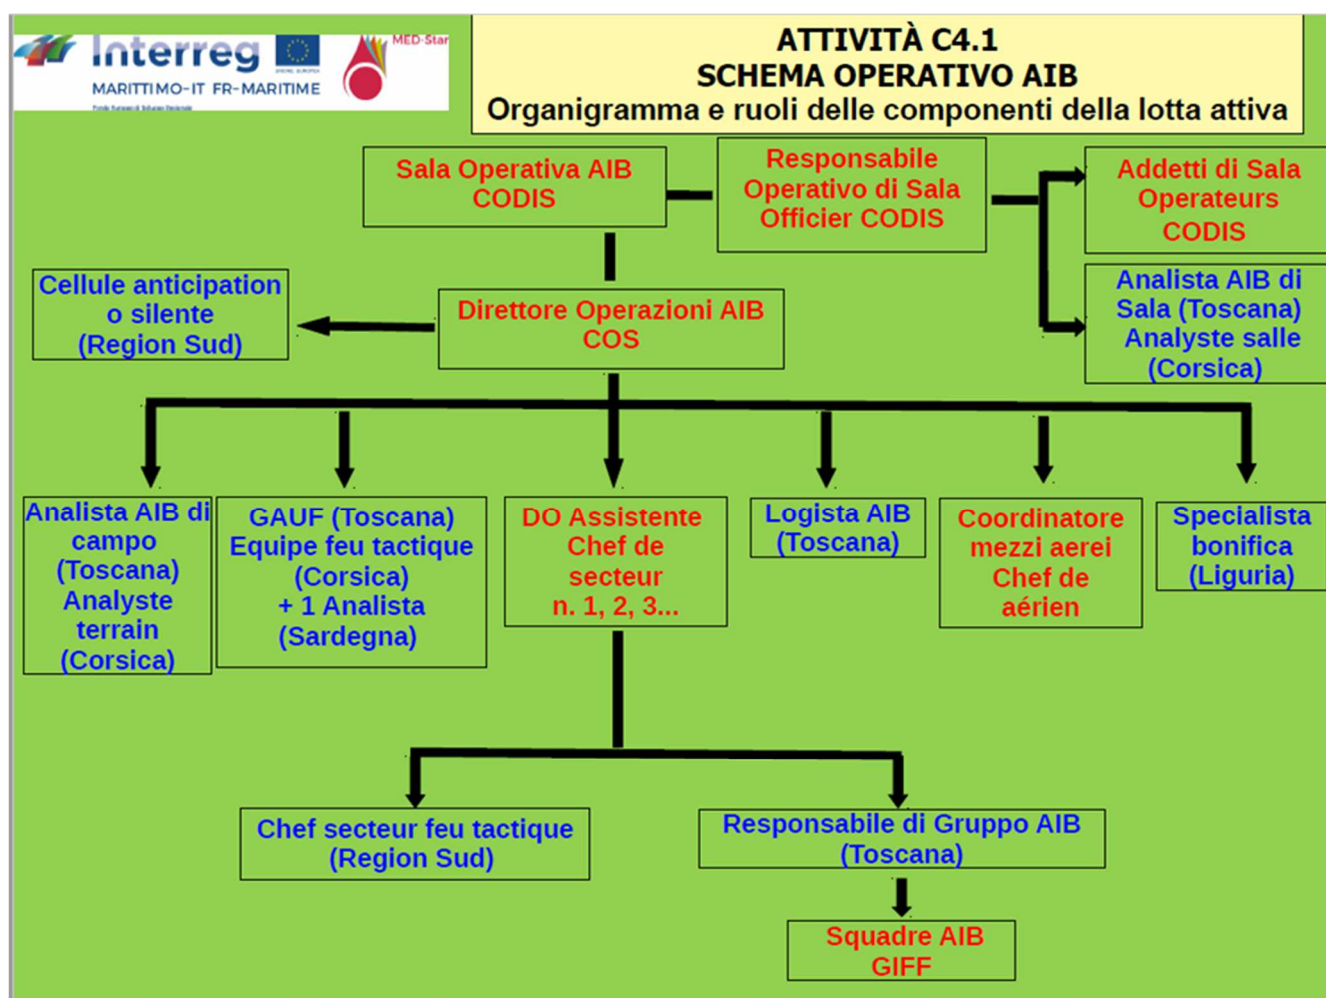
Interreg
MARITTIMO-IT FR-MARITIME
MED-Star

ATTIVITÀ C4.1
SCHEMA OPERATIVO AIB
Organigramma e ruoli delle componenti della lotta attiva

Sala Operativa AIB CODIS

Responsabile Operativo di Sala Officier CODIS

Addetti di Sala Operateurs CODIS

Analista AIB di Sala (Toscana) Analyste salle (Corsica)

Cellule anticipation o silente (Region Sud)

Direttore Operazioni AIB COS

Analista AIB di campo (Toscana) Analyste terrain (Corsica)

GAUF (Toscana) Equipe feu tactique (Corsica) + 1 Analista (Sardegna)

DO Assistente Chef de secteur n. 1, 2, 3...

Logista AIB (Toscana)

Coordinatore mezzi aerei Chef de aérien

Specialista bonifica (Liguria)

Chef secteur feu tactique (Region Sud)

Responsabile di Gruppo AIB (Toscana)

Squadre AIB GIFF